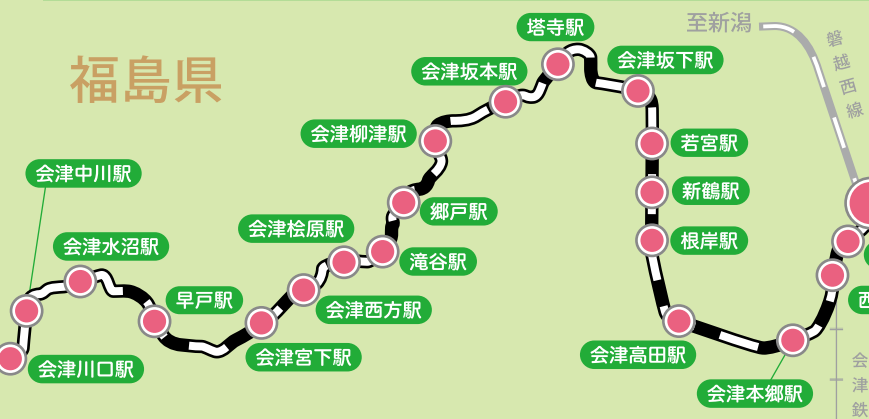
福島県

至新潟

磐越西線

塔寺駅

会津坂本駅

会津坂下駅

会津柳津駅

若宮駅

新鶴駅

会津中川駅

郷戸駅

根岸駅

会津桧原駅

会津水沼駅

滝谷駅

早戸駅

会津西方駅

会津高田駅

西

会津宮下駅

会津川口駅

会津本郷駅

会津鉄